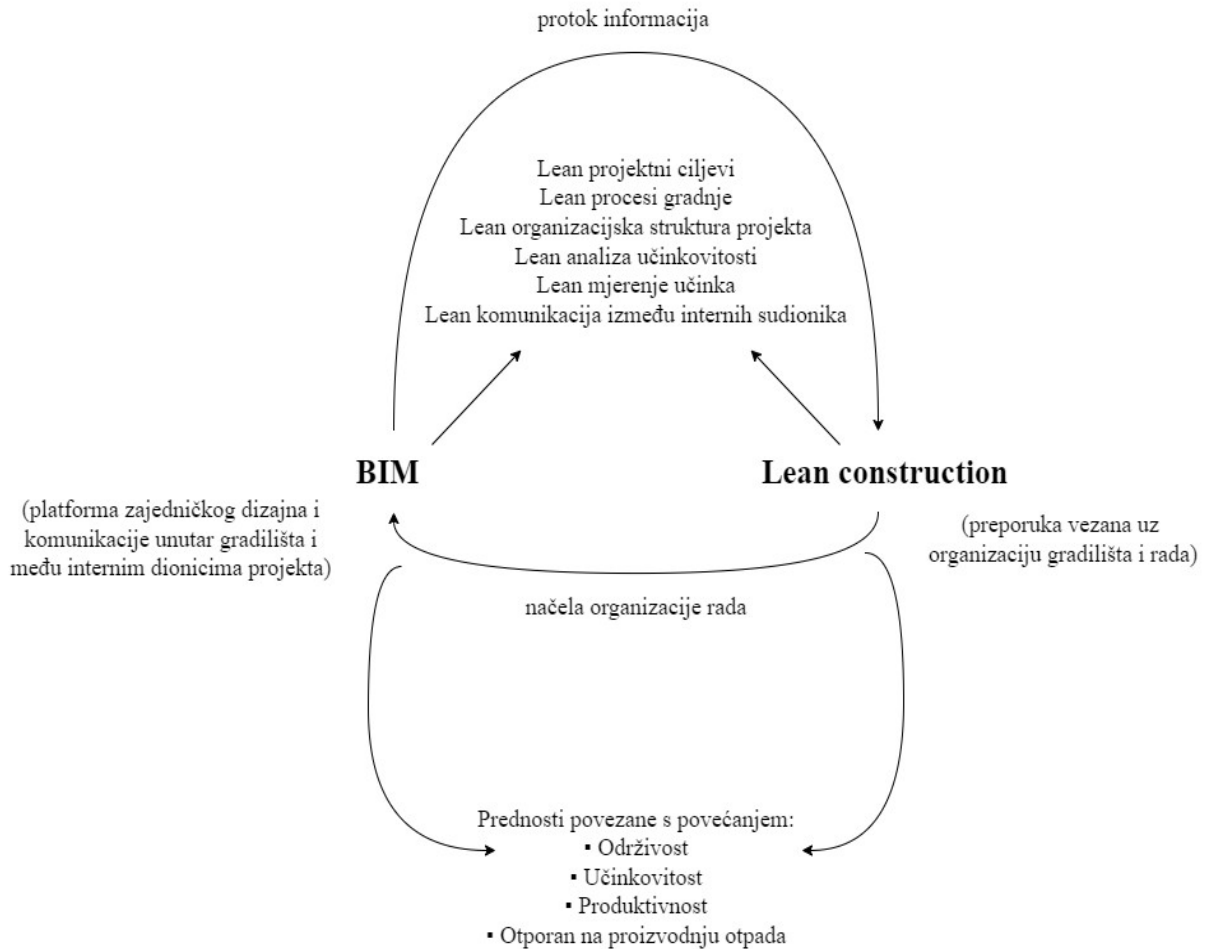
protok informacija

Lean projektni ciljevi
Lean procesi gradnje
Lean organizacijska struktura projekta
Lean analiza učinkovitosti
Lean mjerenje učinka
Lean komunikacija između internih sudionika

BIM

Lean construction

(platforma zajedničkog dizajna i komunikacije unutar gradilišta i među internim dionicima projekta)

(preporuka vezana uz organizaciju gradilišta i rada)

načela organizacije rada

Prednosti povezane s povećanjem:
▪ Održivost
▪ Učinkovitost
▪ Produktivnost
▪ Otporan na proizvodnju otpada